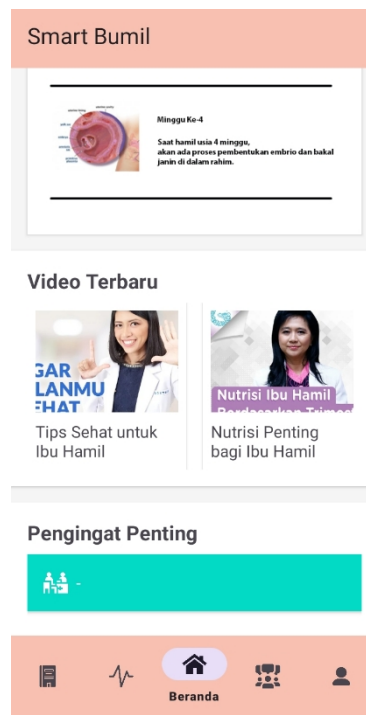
Smart Bumil

Minggu Ke-4

Saat hamil usia 4 minggu, akan ada proses pembentukan embrio dan bakal janin di dalam rahim.

Video Terbaru

GAR
LANMU
HAT

Tips Sehat untuk Ibu Hamil

Nutrisi Ibu Hamil
Berdasarkan Trimes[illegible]

Nutrisi Penting bagi Ibu Hamil

Pengingat Penting

-

Beranda